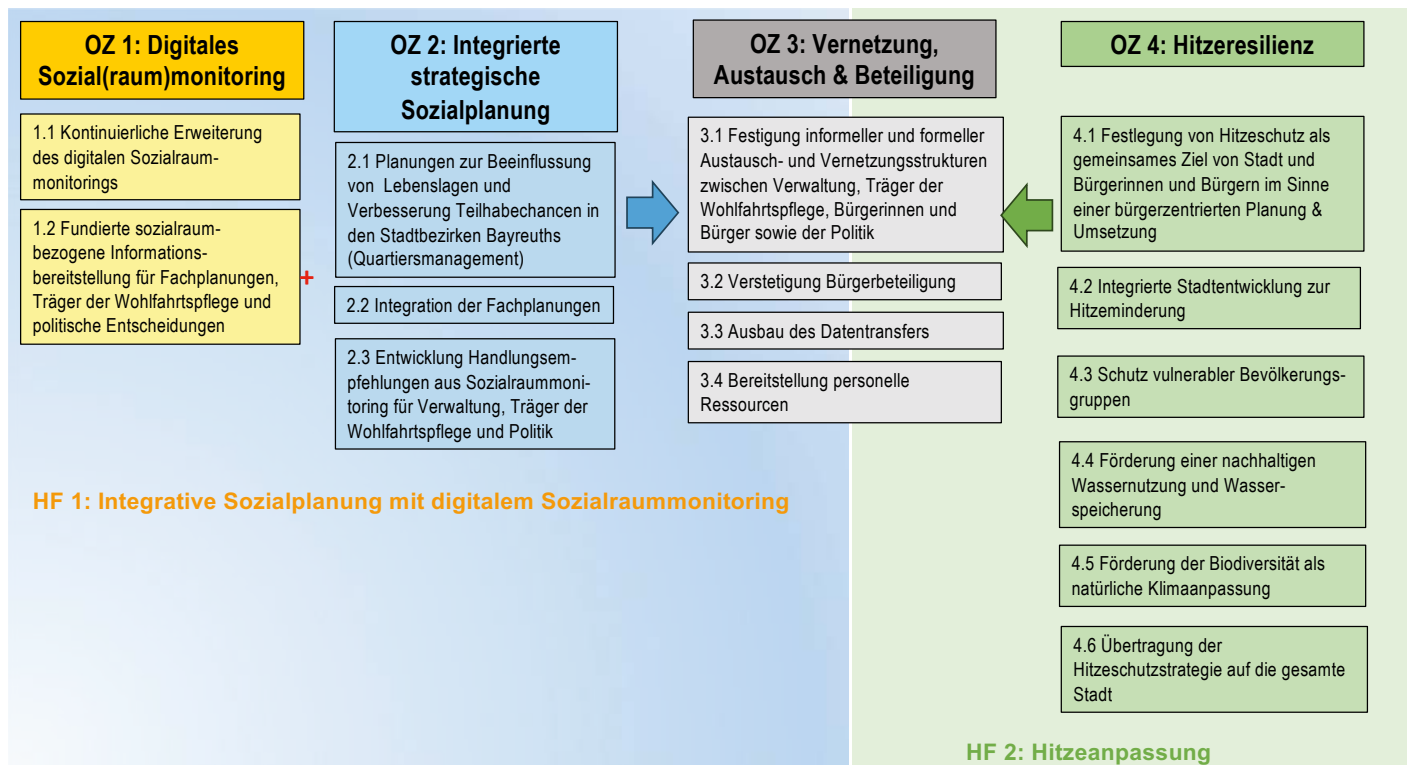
OZ 1: Digitales Sozial(raum)monitoring

1.1 Kontinuierliche Erweiterung des digitalen Sozialraummonitorings

1.2 Fundierte sozialraumbezogene Informationsbereitstellung für Fachplanungen, Träger der Wohlfahrtspflege und politische Entscheidungen

+

OZ 2: Integrierte strategische Sozialplanung

2.1 Planungen zur Beeinflussung von Lebenslagen und Verbesserung Teilhabechancen in den Stadtbezirken Bayreuths (Quartiersmanagement)

2.2 Integration der Fachplanungen

2.3 Entwicklung Handlungsempfehlungen aus Sozialraummonitoring für Verwaltung, Träger der Wohlfahrtspflege und Politik

OZ 3: Vernetzung, Austausch & Beteiligung

3.1 Festigung informeller und formeller Austausch- und Vernetzungsstrukturen zwischen Verwaltung, Träger der Wohlfahrtspflege, Bürgerinnen und Bürger sowie der Politik

3.2 Verstetigung Bürgerbeteiligung

3.3 Ausbau des Datentransfers

3.4 Bereitstellung personelle Ressourcen

OZ 4: Hitzeresilienz

4.1 Festlegung von Hitzeschutz als gemeinsames Ziel von Stadt und Bürgerinnen und Bürgern im Sinne einer bürgerzentrierten Planung & Umsetzung

4.2 Integrierte Stadtentwicklung zur Hitzeminderung

4.3 Schutz vulnerabler Bevölkerungsgruppen

4.4 Förderung einer nachhaltigen Wassernutzung und Wasserspeicherung

4.5 Förderung der Biodiversität als natürliche Klimaanpassung

4.6 Übertragung der Hitzeschutzstrategie auf die gesamte Stadt

HF 1: Integrative Sozialplanung mit digitalem Sozialraummonitoring

HF 2: Hitzeanpassung